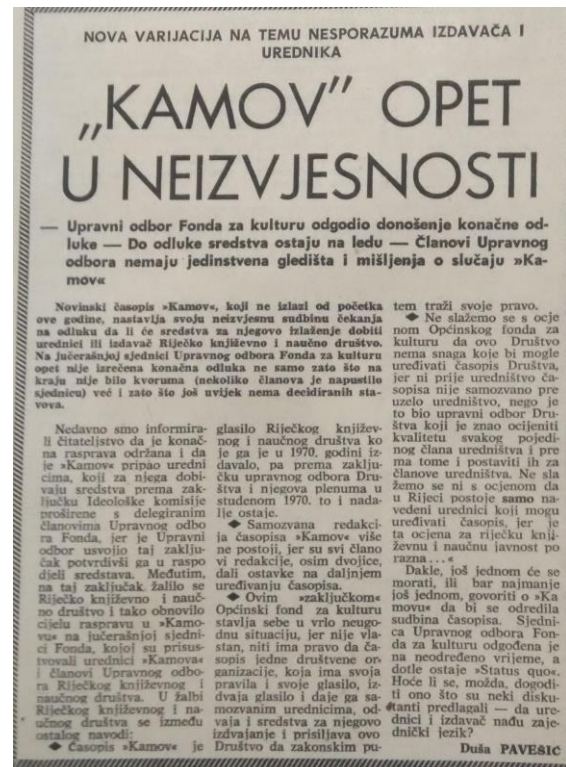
NOVA VARIJACIJA NA TEMU NESPORAZUMA IZDAVAČA I UREDNIKA

„KAMOV" OPET U NEIZVJESNOSTI

— Upravni odbor Fonda za kulturu odgodio donošenje konačne odluke — Do odluke sredstva ostaju na ledu — Članovi Upravnog odbora nemaju jedinstvena gledišta i mišljenja o slučaju »Kamov«

Novinski časopis »Kamov«, koji ne izlazi od početka ove godine, nastavlja svoju neizvjesnu sudbinu čekanja na odluku da li će sredstva za njegovo izlaženje dobiti urednici ili izdavač Riječko književno i naučno društvo. Na jučerašnjoj sjednici Upravnog odbora Fonda za kulturu opet nije izrečena konačna odluka ne samo zato što na kraju nije bilo kvoruma (nekoliko članova je napustilo sjednicu) već i zato što još uvijek nema decidiranih stavova.

Nedavno smo informirali čitateljstvo da je konačna rasprava održana i da je »Kamov« pripao urednicima, koji za njega dobivaju sredstva prema zaključku Ideološke komisije proširene s delegiranim članovima Upravnog odbora Fonda, jer je Upravni odbor usvojio taj zaključak potvrdivši ga u raspodjeli sredstava. Međutim, na taj zaključak žalilo se Riječko književno i naučno društvo i tako obnovilo cijelu raspravu u »Kamovu« na jučerašnjoj sjednici Fonda, kojoj su prisustvovali urednici »Kamova« i članovi Upravnog odbora Riječkog književnog i naučnog društva. U žalbi Riječkog književnog i naučnog društva se između ostalog navodi:

◆ Časopis »Kamov« je glasilo Riječkog književnog i naučnog društva koje ga je u 1970. godini izdavalo, pa prema zaključku upravnog odbora Društva i njegova plenuma u studenom 1970. to i nadalje ostaje.

◆ Samozvana redakcija časopisa »Kamov« više ne postoji, jer su svi članovi redakcije, osim dvojice, dali ostavke na daljnjem uređivanju časopisa.

◆ Ovim »zaključkom« Općinski fond za kulturu stavlja sebe u vrlo neugodnu situaciju, jer nije vlastan, niti ima pravo da časopis jedne društvene organizacije, koja ima svoja pravila i svoje glasilo, izdvaja glasilo i daje ga samozvanim urednicima, odvaja i sredstva za njegovo izdvajanje i prisiljava ovo Društvo da zakonskim putem traži svoje pravo.

◆ Ne slažemo se s ocjenom Općinskog fonda za kulturu da ovo Društvo nema snaga koje bi mogle uređivati časopis Društva, jer ni prije uredništvo časopisa nije samozvano preuzelo uredništvo, nego je to bio upravni odbor Društva koji je znao ocijeniti kvalitetu svakog pojedinog člana uredništva i prema tome i postaviti ih za članove uredništva. Ne slažemo se ni s ocjenom da u Rijeci postoje samo navedeni urednici koji mogu uređivati časopis, jer je ta ocjena za riječku književnu i naučnu javnost porazna...«

Dakle, još jednom će se morati, ili bar najmanje još jednom, govoriti o »Kamovu« da bi se odredila sudbina časopisa. Sjednica Upravnog odbora Fonda za kulturu odgođena je na neodređeno vrijeme, a dotle ostaje »Status quo«. Hoće li se, možda, dogoditi ono što su neki diskutanti predlagali — da urednici i izdavač nađu zajednički jezik?

Duša PAVEŠIĆ